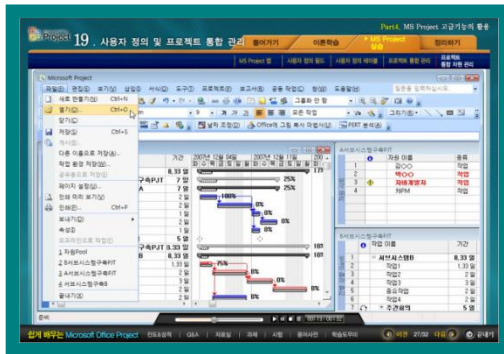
Part4. MS Project 고급기능의 활용

Project 19. 사용자 정의 및 프로젝트 통합 관리

들어가기 | 이론학습 | MS Project 실습 | 정리하기

MS Project 열기 | 사용자 정의 필드 | 사용자 정의 테이블 | 프로젝트 통합 관리 | 프로젝트 통합 자원 관리

Microsoft Project

파일(F) 편집(E) 보기(V) 삽입(I) 서식(O) 도구(T) 프로젝트(P) 보고서(R) 공동 작업(C) 창(W) 도움말(H)

새로 만들기(N)... Ctrl+N
열기(O)... Ctrl+O
닫기(C)
저장(S) Ctrl+S
게시(B)
다른 이름으로 저장(A)...
작업 환경 저장(W)...
웹 페이지로 저장(G)...
페이지 설정(U)...
인쇄 미리 보기(V)
인쇄(P)... Ctrl+P
보내기(D)
속성(I)
프로젝트 정보(I)
1 자원Pool
2 서비스시스템구축PJT
3 서비스시스템구축PJT
4 서비스시스템구축
끝내기(X)

그룹화 안 함

모든 작업

설정 조정(G)

Office의 그림 복사 마법사(Z)

PERT 분석(Z)

기간
8.33 일
7 일
7 일
1 일
2 일
2 일
2 일
1 일
5 일
3.33 일
8.33 일
1.33 일
2 일
3 일
2 일
5 일

100%
25%
25%
0%
0%
0%
0%
0%

자원 이름
홍OO
백OO
자재개방자
RPM

종류
작업
작업
작업
작업

작업 이름
서비스시스템B
작업1
작업2
작업3
중요작업
작업4
주관발표

기간
8.33 일
1.33 일
2 일
3 일
2 일
2 일
5 일

준비

쉽게 배우는 Microsoft Office Project | 진도상황 | Q&A | 자료실 | 과제 | 시험 | 용어사전 | 학습도우미

이전 27/32 다음 | 목차